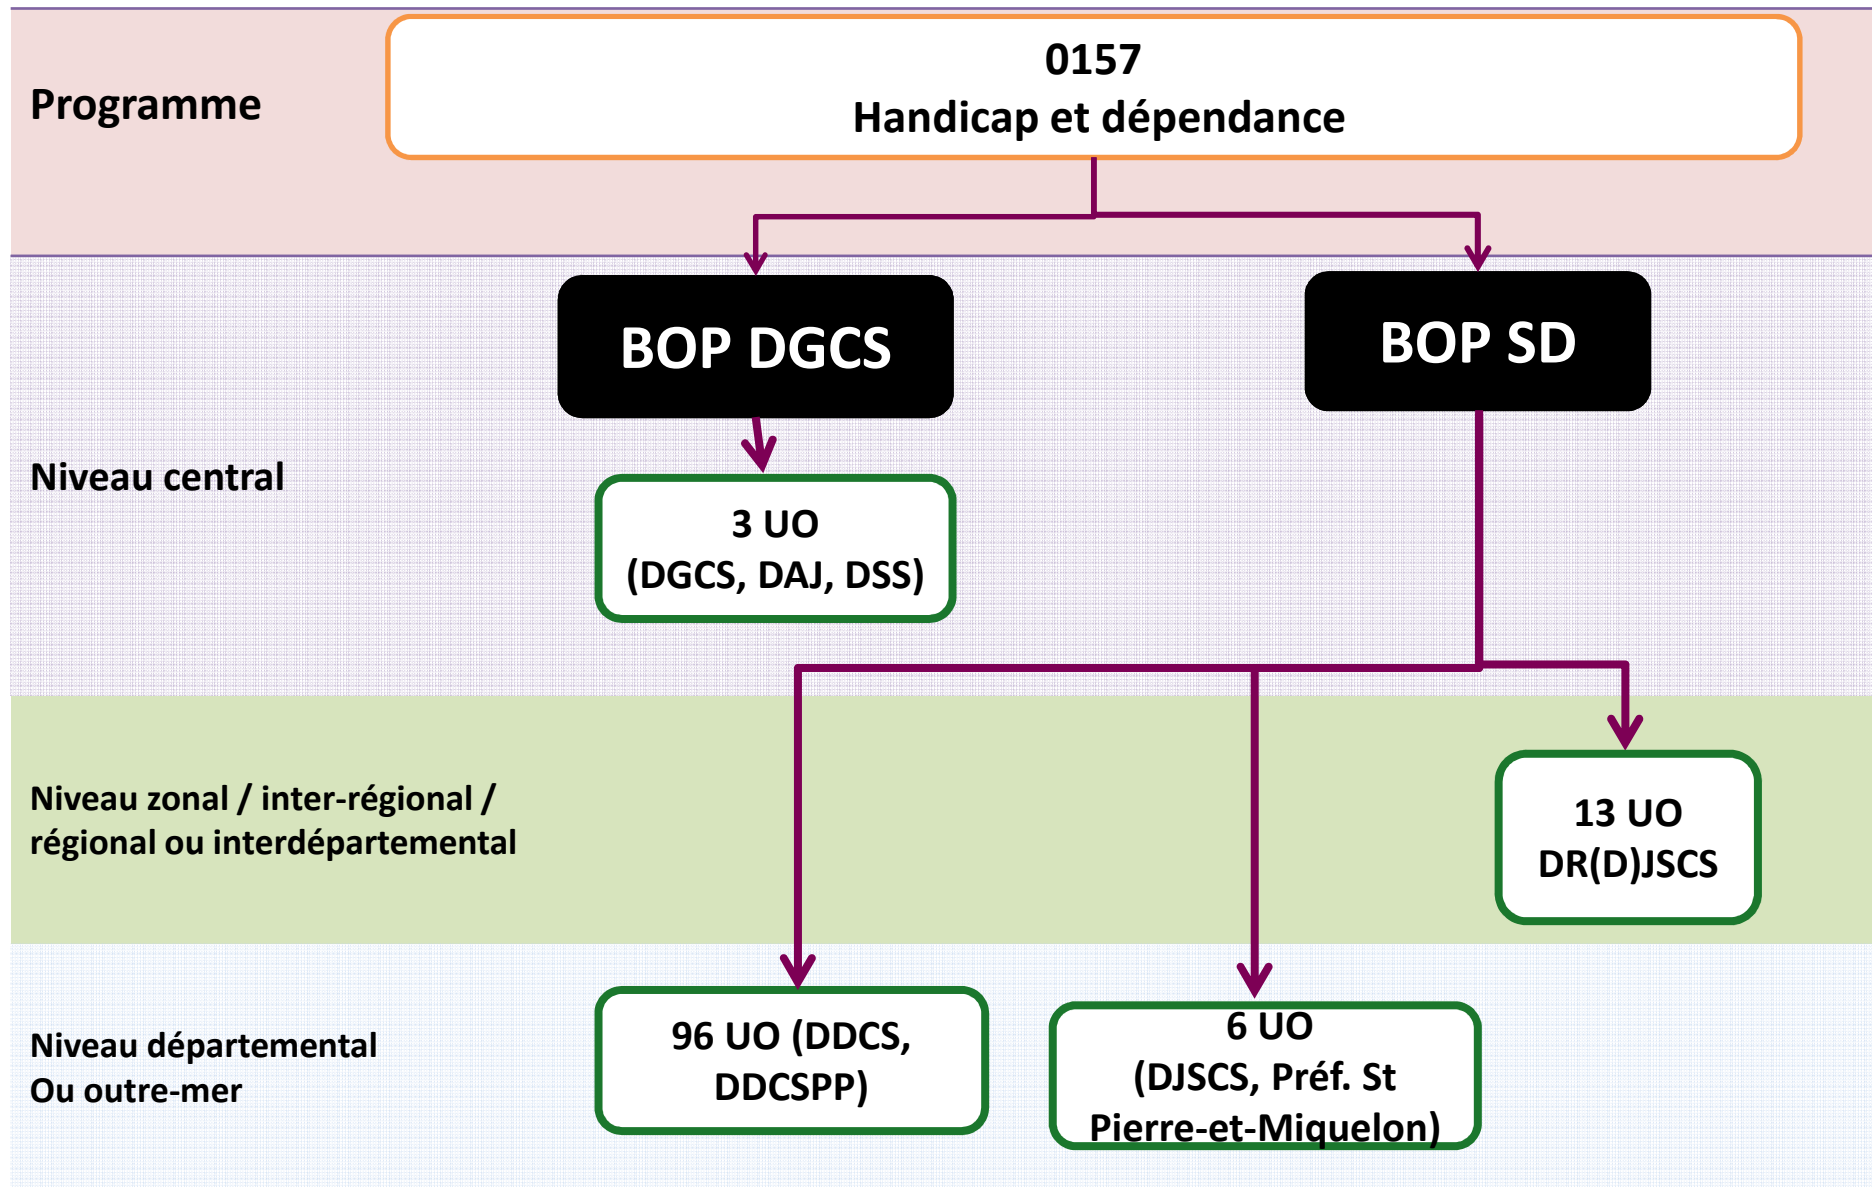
Programme

0157
Handicap et dépendance

BOP DGCS

BOP SD

Niveau central

3 UO
(DGCS, DAJ, DSS)

Niveau zonal / inter-régional / régional ou interdépartemental

13 UO
DR(D)JSCS

Niveau départemental
Ou outre-mer

96 UO (DDCS, DDCSPP)

6 UO
(DJSCS, Préf. St Pierre-et-Miquelon)